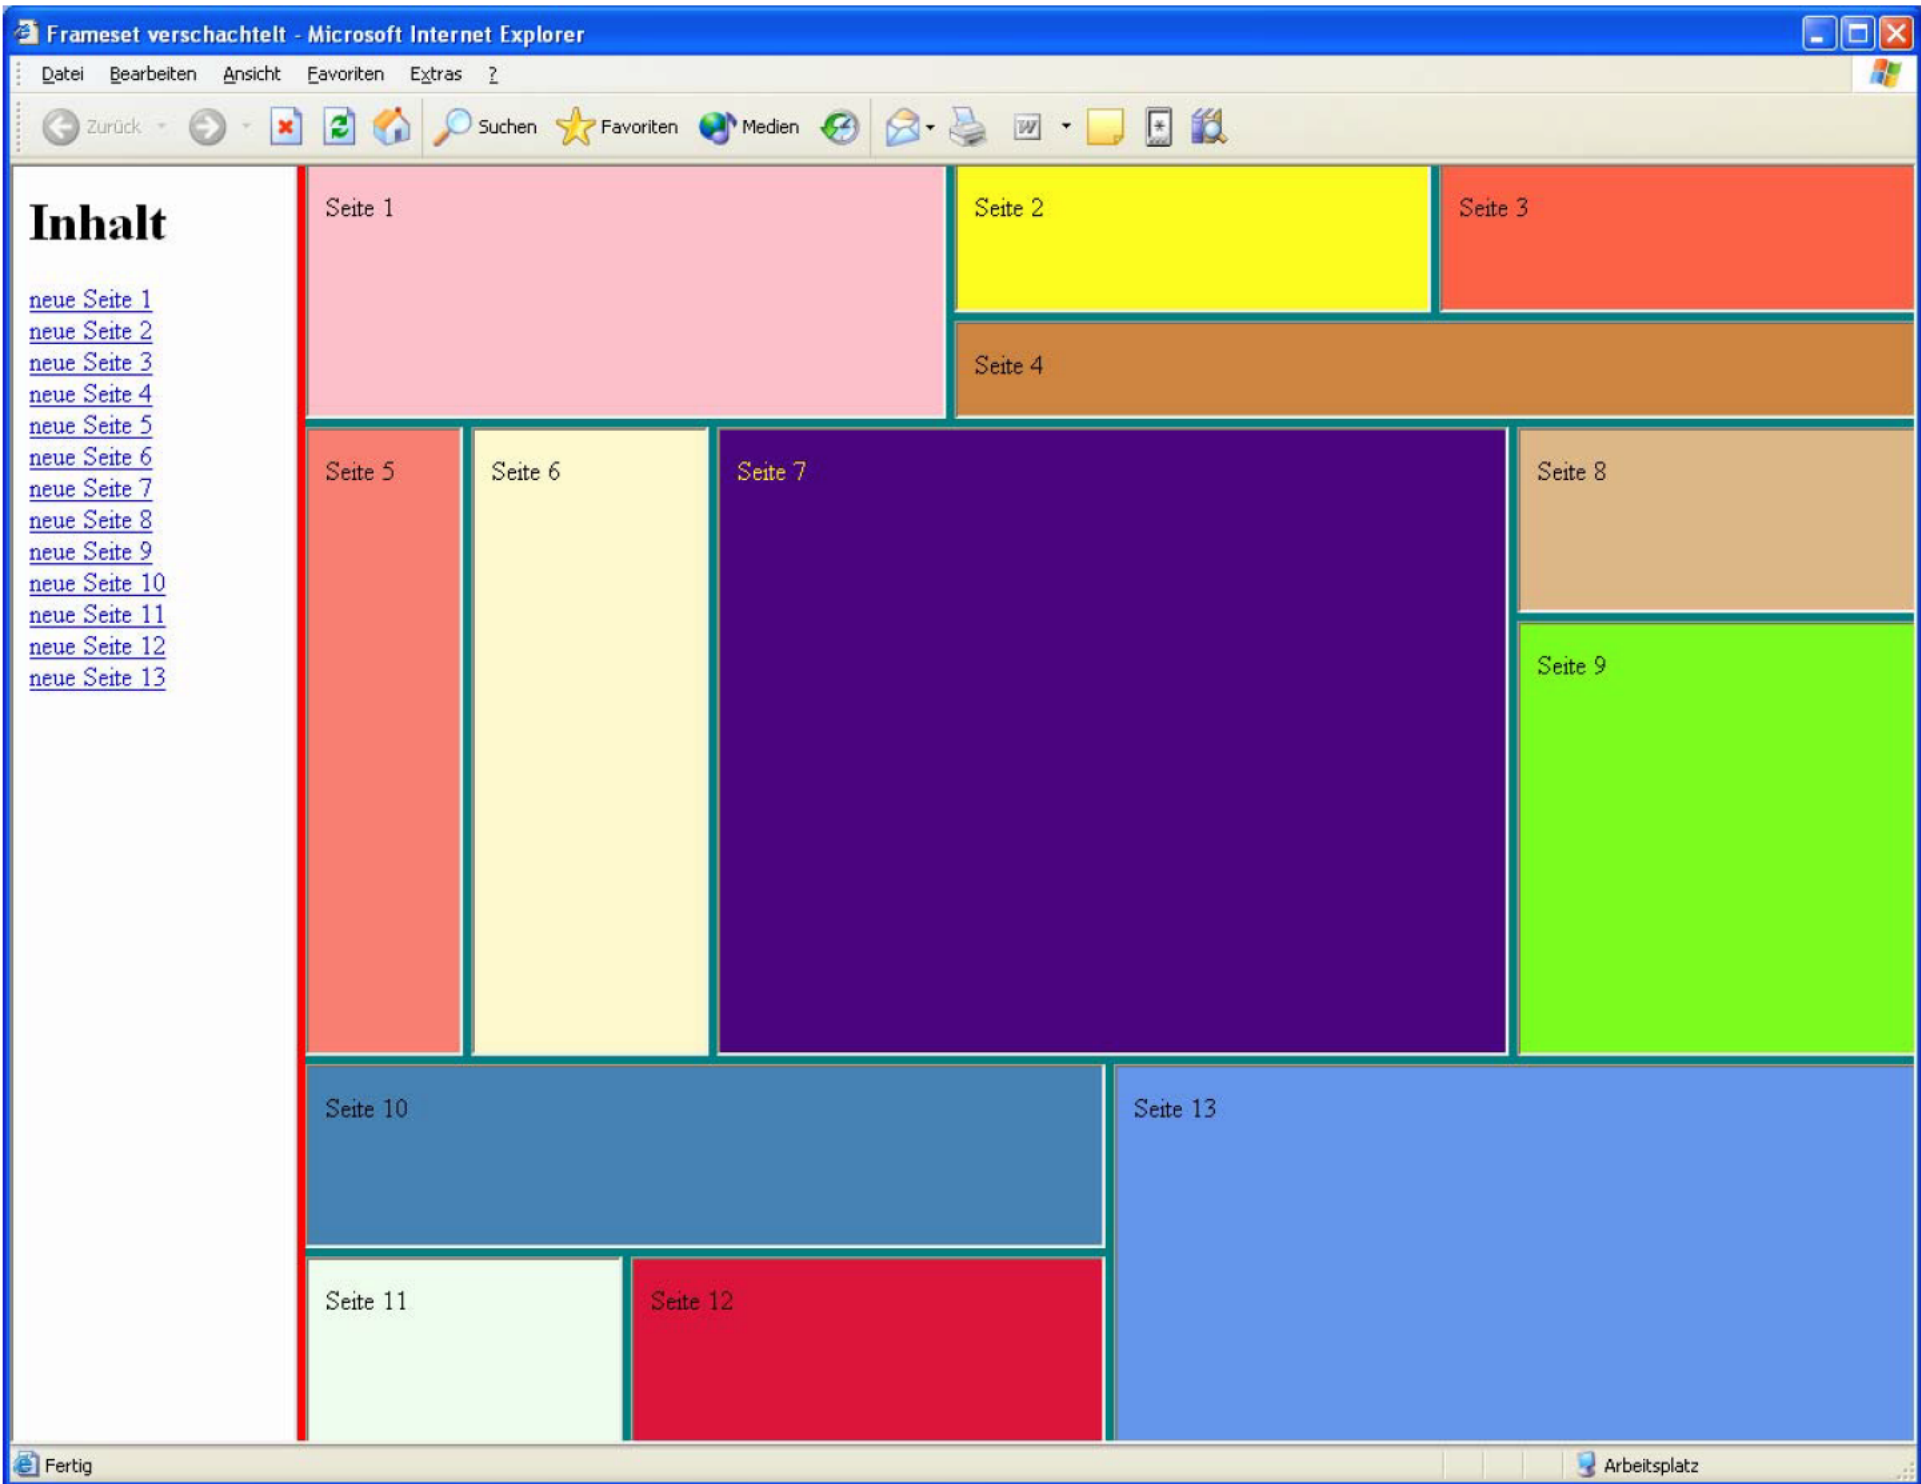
Frameset verschachtelt - Microsoft Internet Explorer

Datei Bearbeiten Ansicht Favoriten Extras ?

Zurück Suchen Favoriten Medien

Inhalt

neue Seite 1
neue Seite 2
neue Seite 3
neue Seite 4
neue Seite 5
neue Seite 6
neue Seite 7
neue Seite 8
neue Seite 9
neue Seite 10
neue Seite 11
neue Seite 12
neue Seite 13

Seite 1

Seite 2

Seite 3

Seite 4

Seite 5

Seite 6

Seite 7

Seite 8

Seite 9

Seite 10

Seite 13

Seite 11

Seite 12

Fertig

Arbeitsplatz